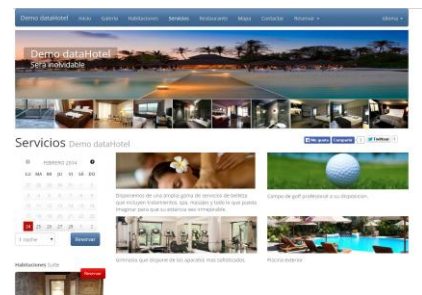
Demo dataHotel Inicio Galería Habitaciones Servicios Restaurante Mapa Contactar Reservar

Demo dataHotel
Será inolvidable

Servicios Demo dataHotel

Me gusta Compartir Twittear

febrero 2014

| LU | MA | MI | JU | VI | SÁ | DO |
|---|---|---|---|---|---|---|
| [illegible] | | | | | | |
| 24 | 25 | 26 | 27 | 28 | | |

1 noche Reservar

Disponemos de una amplia gama de servicios de belleza que incluyen tratamientos, spa, masajes y todo lo que pueda imaginar para que su estancia sea inmejorable.

Campo de golf profesional a su disposición.

Gimnasio que dispone de los aparatos más sofisticados.

Piscina exterior.

Habitaciones Suite

Reservar